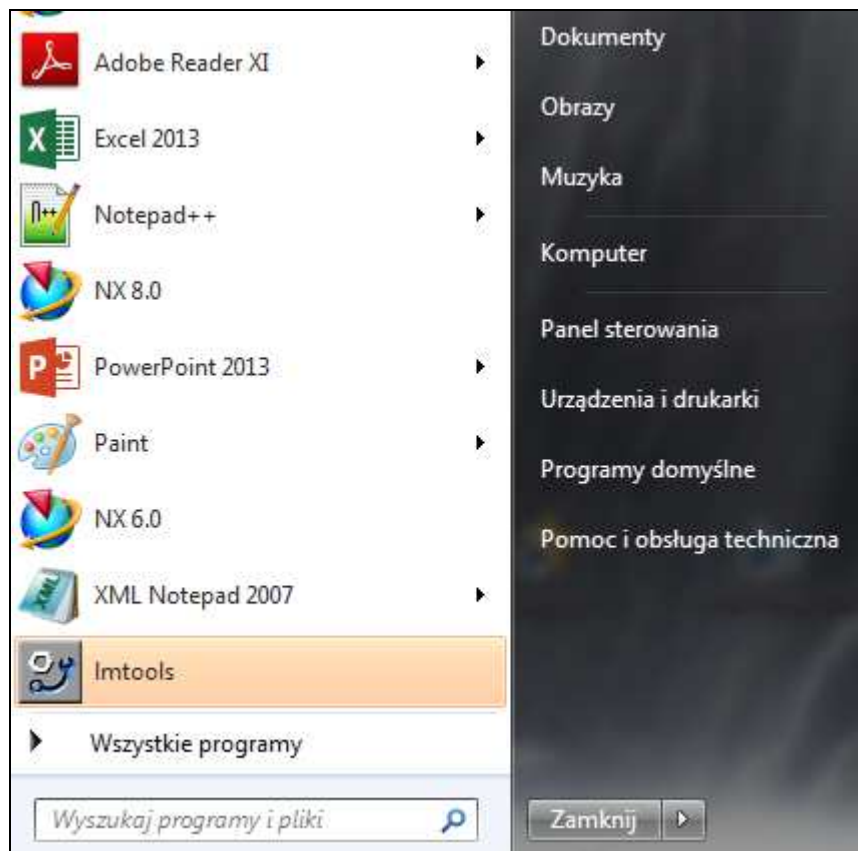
Adobe Reader XI
Excel 2013
Notepad++
NX 8.0
PowerPoint 2013
Paint
NX 6.0
XML Notepad 2007
lmtools
Wszystkie programy
Wyszukaj programy i pliki

Dokumenty
Obrazy
Muzyka
Komputer
Panel sterowania
Urządzenia i drukarki
Programy domyślne
Pomoc i obsługa techniczna
Zamknij